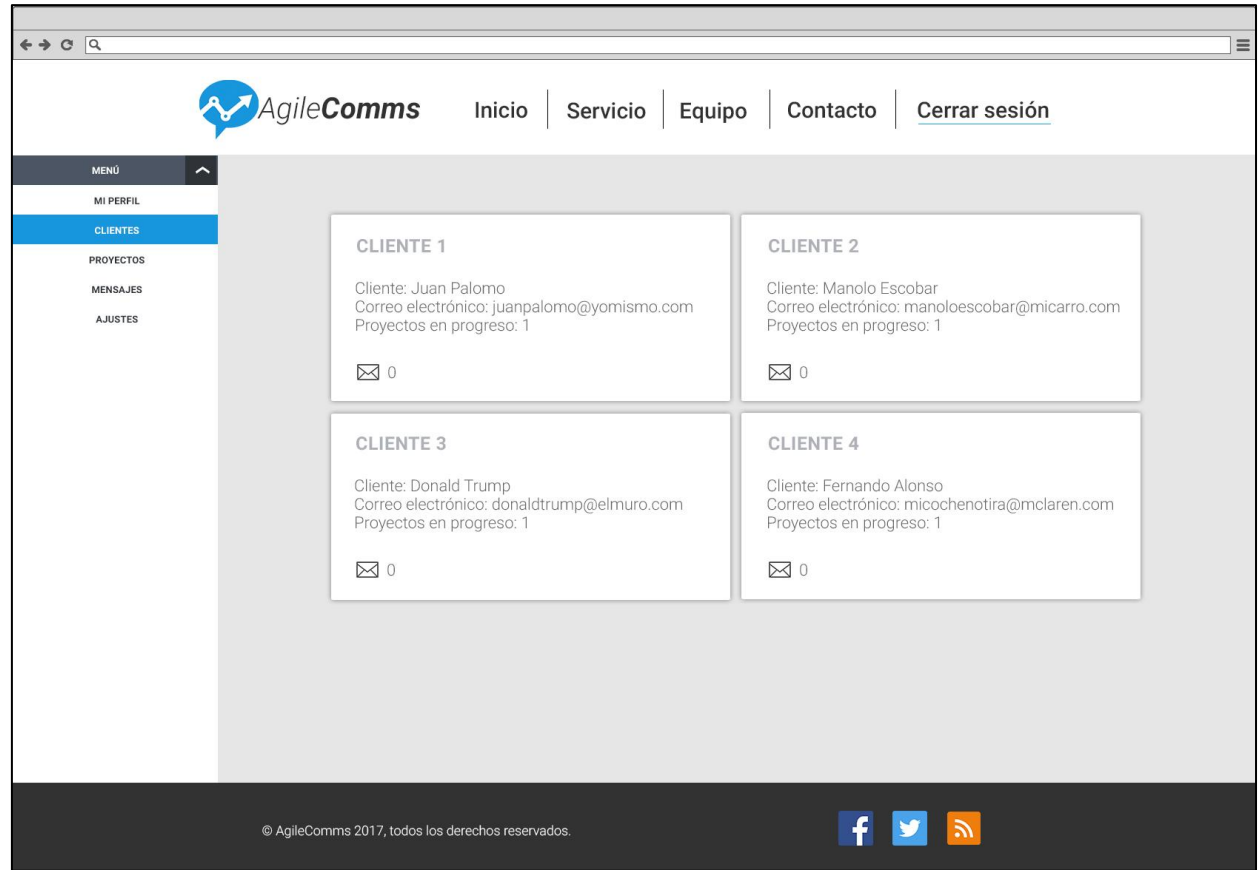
AgileComms

Inicio | Servicio | Equipo | Contacto | Cerrar sesión

MENÚ
MI PERFIL
CLIENTES
PROYECTOS
MENSAJES
AJUSTES

CLIENTE 1

Cliente: Juan Palomo
Correo electrónico: juanpalomo@yomismo.com
Proyectos en progreso: 1

0

CLIENTE 2

Cliente: Manolo Escobar
Correo electrónico: manoloescobar@micarro.com
Proyectos en progreso: 1

0

CLIENTE 3

Cliente: Donald Trump
Correo electrónico: donaldtrump@elmuro.com
Proyectos en progreso: 1

0

CLIENTE 4

Cliente: Fernando Alonso
Correo electrónico: micochenotira@mclaren.com
Proyectos en progreso: 1

0

© AgileComms 2017, todos los derechos reservados.